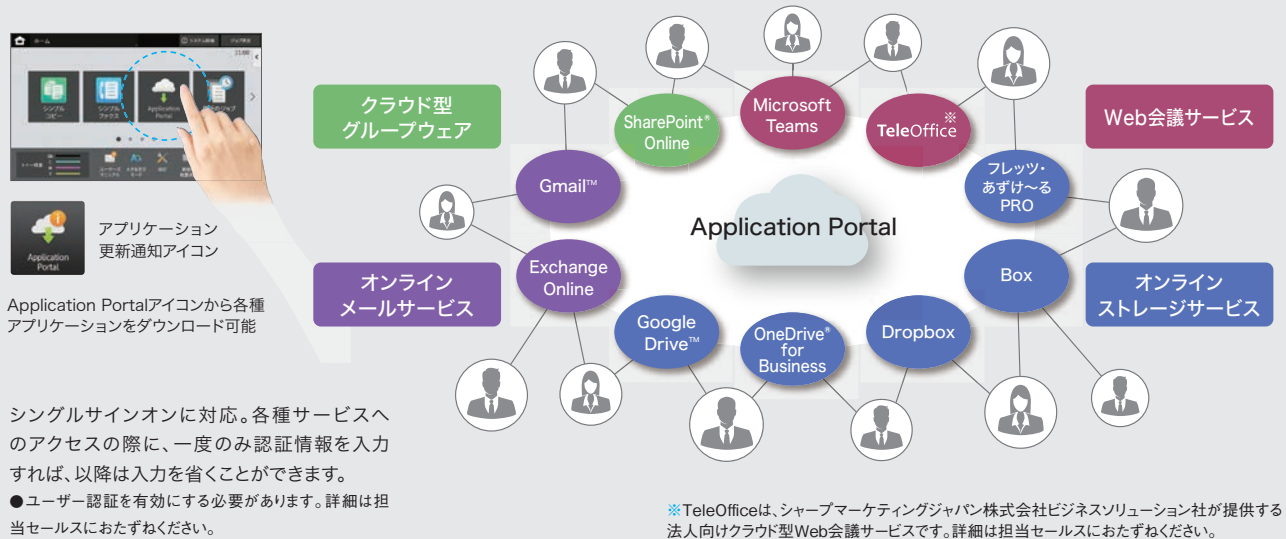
ホーム
システム設定
ジョブ状況
シンプルコピー
シンプルファクス
Application Portal
ユーザーズマニュアル
大きな文字モード
設定

アプリケーション更新通知アイコン

Application Portalアイコンから各種アプリケーションをダウンロード可能

クラウド型グループウェア

Web会議サービス

オンラインメールサービス

オンラインストレージサービス

Application Portal

SharePoint® Online
Microsoft Teams
TeleOffice※
Gmail™
フレッツ・あずけ～る PRO
Exchange Online
Box
Google Drive™
OneDrive® for Business
Dropbox

シングルサインオンに対応。各種サービスへのアクセスの際に、一度のみ認証情報を入力すれば、以降は入力を省くことができます。
●ユーザー認証を有効にする必要があります。詳細は担当セールスにおたずねください。

※TeleOfficeは、シャープマーケティングジャパン株式会社ビジネスソリューション社が提供する法人向けクラウド型Web会議サービスです。詳細は担当セールスにおたずねください。